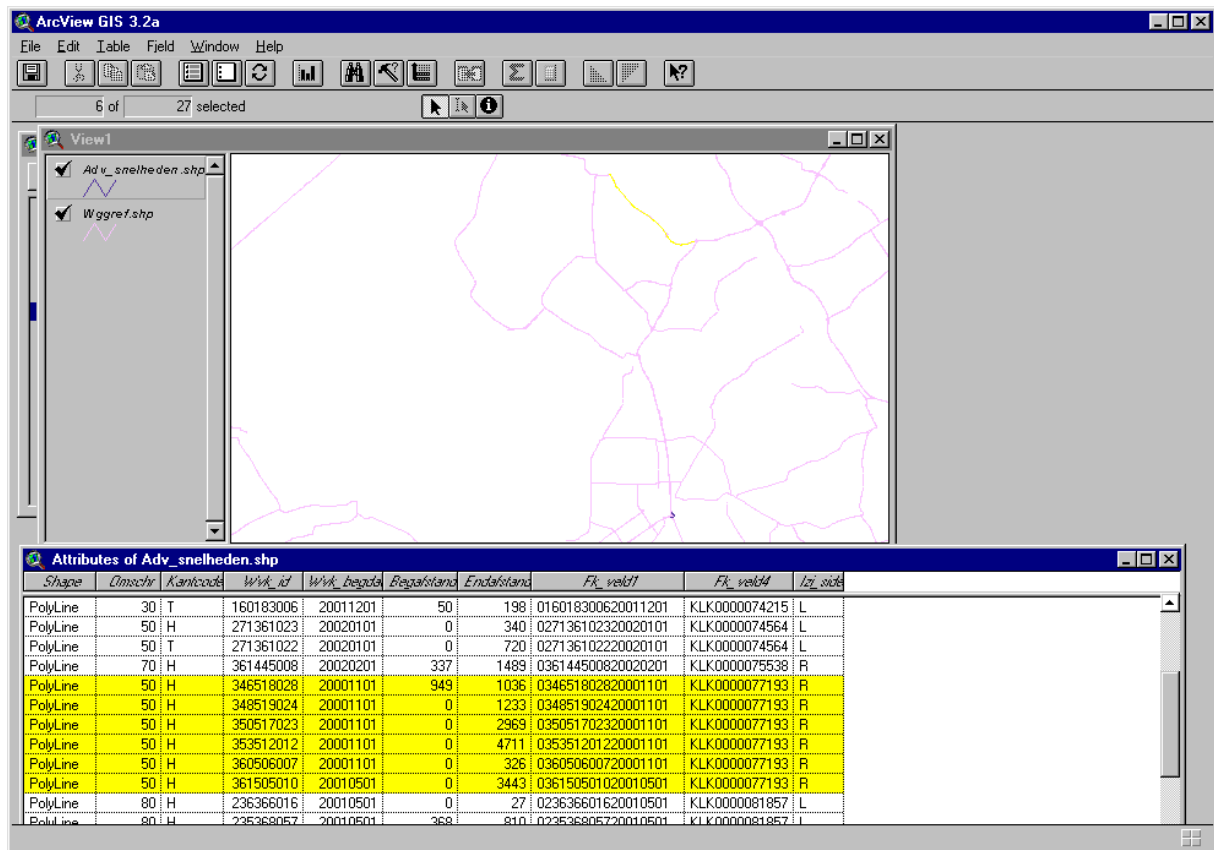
ArcView GIS 3.2a

File Edit Table Field Window Help

6 of 27 selected

View1

Adv_snelheden.shp

Wggref.shp

Attributes of Adv_snelheden.shp

| Shape | Omschr | Kantcode | Wvk_id | Wvk_begda | Begafstand | Endafstand | Fk_veld1 | Fk_veld4 | Izi_side |
|---|---|---|---|---|---|---|---|---|---|
| PolyLine | 30 | T | 160183006 | 20011201 | 50 | 198 | 016018300620011201 | KLK0000074215 | L |
| PolyLine | 50 | H | 271361023 | 20020101 | 0 | 340 | 027136102320020101 | KLK0000074564 | L |
| PolyLine | 50 | T | 271361022 | 20020101 | 0 | 720 | 027136102220020101 | KLK0000074564 | L |
| PolyLine | 70 | H | 361445008 | 20020201 | 337 | 1489 | 036144500820020201 | KLK0000075538 | R |
| PolyLine | 50 | H | 346518028 | 20001101 | 949 | 1036 | 034651802820001101 | KLK0000077193 | R |
| PolyLine | 50 | H | 348519024 | 20001101 | 0 | 1233 | 034851902420001101 | KLK0000077193 | R |
| PolyLine | 50 | H | 350517023 | 20001101 | 0 | 2969 | 035051702320001101 | KLK0000077193 | R |
| PolyLine | 50 | H | 353512012 | 20001101 | 0 | 4711 | 035351201220001101 | KLK0000077193 | R |
| PolyLine | 50 | H | 360506007 | 20001101 | 0 | 326 | 036050600720001101 | KLK0000077193 | R |
| PolyLine | 50 | H | 361505010 | 20010501 | 0 | 3443 | 036150501020010501 | KLK0000077193 | R |
| PolyLine | 80 | H | 236366016 | 20010501 | 0 | 27 | 023636601620010501 | KLK0000081857 | L |
| PolyLine | 80 | H | 235368057 | 20010501 | 368 | 810 | 023536805720010501 | KLK0000081857 | L |